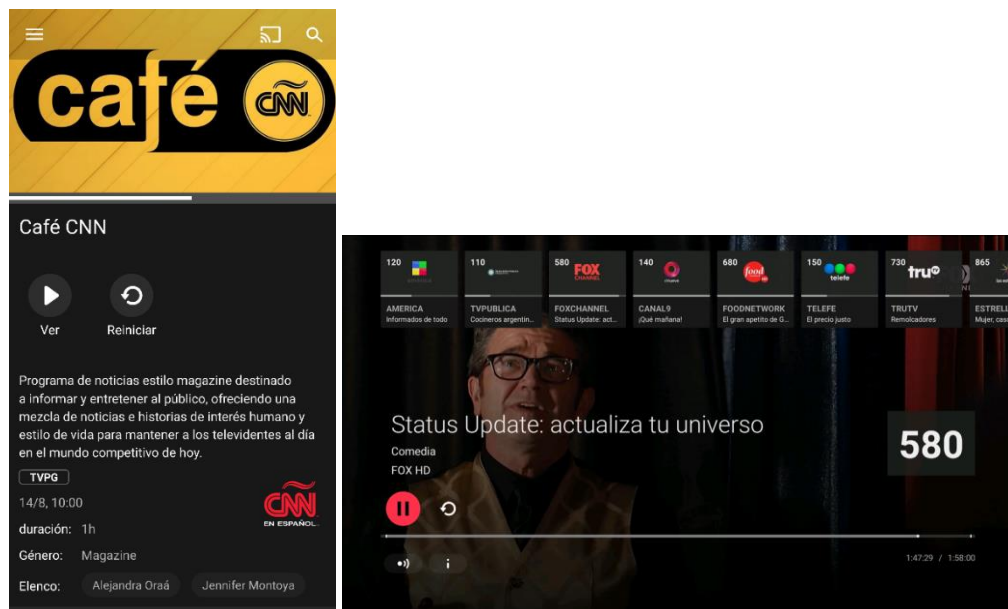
café CNN

Café CNN

Ver

Reiniciar

Programa de noticias estilo magazine destinado a informar y entretener al público, ofreciendo una mezcla de noticias e historias de interés humano y estilo de vida para mantener a los televidentes al día en el mundo competitivo de hoy.

TVPG

14/8, 10:00

duración: 1h

Género: Magazine

Elenco: Alejandra Oraá Jennifer Montoya

CNN EN ESPAÑOL

120 AMERICA Informados de todo

110 TVPUBLICA Cocineros argentin...

580 FOX CHANNEL FOXCHANNEL Status Update: act...

140 CANAL9 ¡Qué mañana!

680 food FOODNETWORK El gran apetito de G...

150 telefe TELEFE El precio justo

730 truTV TRUTV Remolcadores

865 ESTRELL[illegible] Mujer, cas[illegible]

Status Update: actualiza tu universo

Comedia

FOX HD

580

1:47:29 / 1:58:00